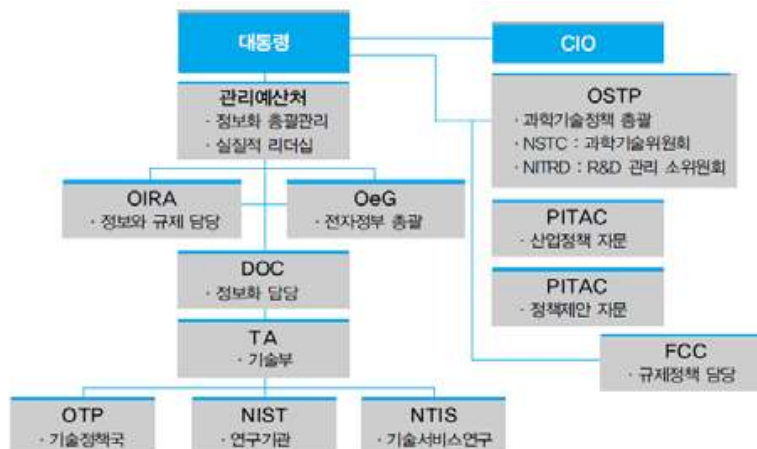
대통령

CIO

관리예산처
· 정보화 총괄관리
· 실질적 리더십

OSTP
· 과학기술정책 총괄
· NSTC : 과학기술위원회
· NITRD : R&D 관리 소위원회

OIRA
· 정보와 규제 담당

OeG
· 전자정부 총괄

PITAC
· 산업정책 자문

PITAC
· 정책제안 자문

DOC
· 정보화 담당

TA
· 기술부

FCC
· 규제정책 담당

OTP
· 기술정책국

NIST
· 연구기관

NTIS
· 기술서비스연구